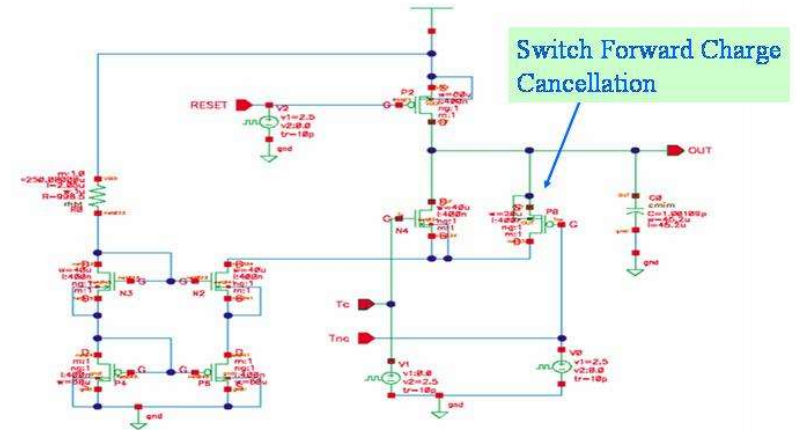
Switch Forward Charge Cancellation

RESET

V2
v1=2.5
v2=0.0
tr=10p
gnd

P2
G
w=60u
l=400n
ng:1
m:1

OUT

C0
cmim
C=1.00109p
w=45.2u
l=45.2u
gnd

m:1.0
w=250.000u
l=2.00u
R=93K
R0

N4
G
w=40u
l=400n
ng:1
m:1

P8
w=30u
l=400n
ng:1
m:1
G

N3
w=40u
l=400n
ng:1
m:1
G

N2
G
w=40u
l=400n
ng:1
m:1

Tc

Tnc

P4
m:1
ng:1
l=400n
w=60u
G

P5
G
m:1
ng:1
l=400n
w=60u

gnd

V1
v1=0.0
v2=2.5
tr=10p
gnd

V0
v1=2.5
v2=0.0
tr=10p